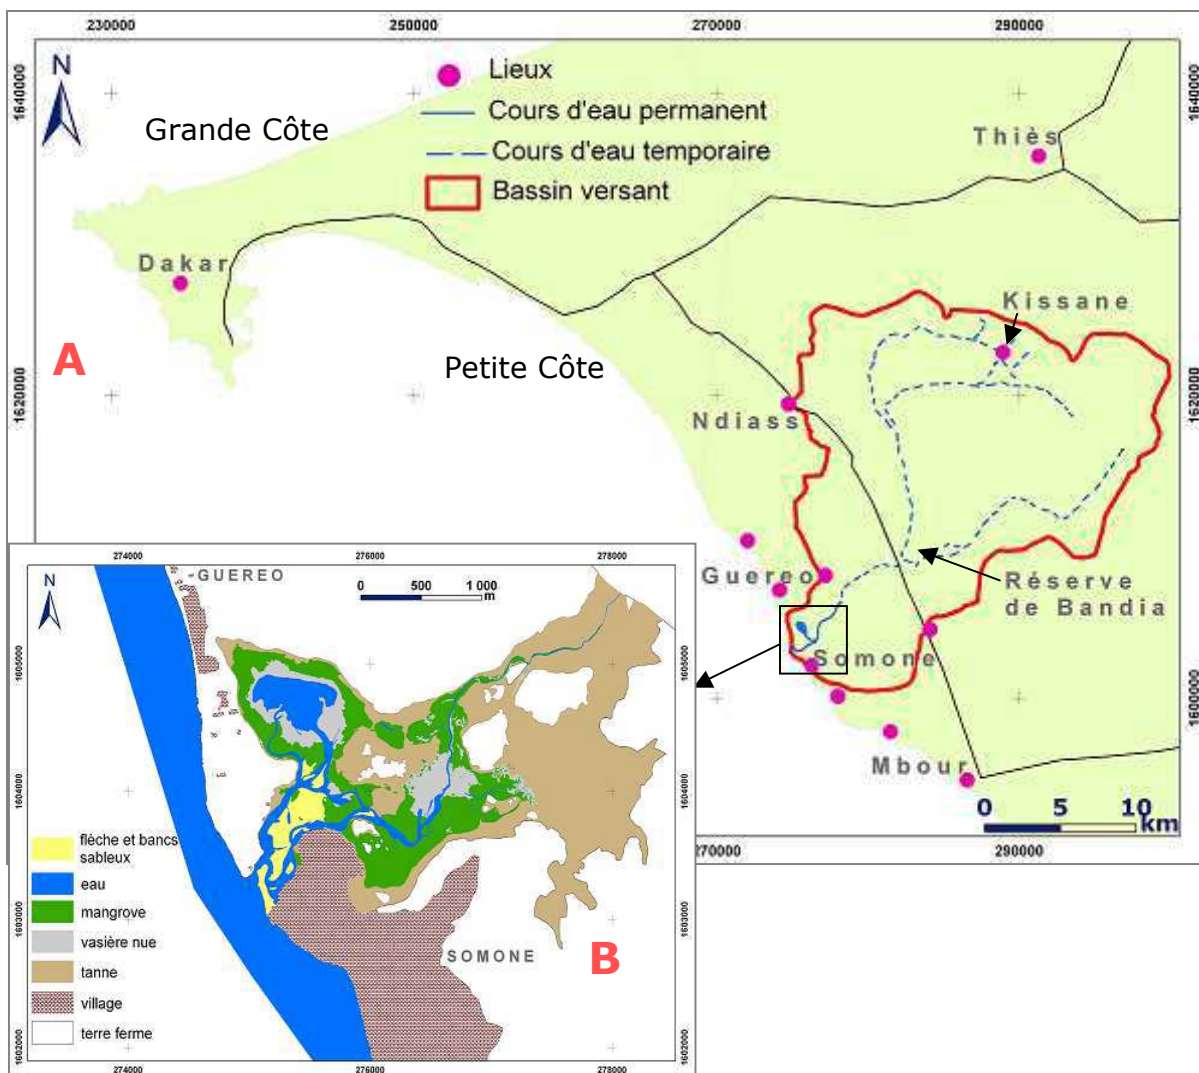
230000 250000 270000 290000

N

Lieux
Cours d'eau permanent
Cours d'eau temporaire
Bassin versant

Grande Côte

Thiès

Dakar

Kissane

1640000

A

Petite Côte

1620000

Ndiass

Réserve de Bandia

Guereo

Somone

Mbour

1600000

0 5 10 km

270000 290000

B

274000 276000 278000

N

GUEREO

0 500 1 000 m

1605000

1604000

1603000

1602000

flèche et bancs sableux
eau
mangrove
vasière nue
tanne
village
terre ferme

SOMONE

274000 276000 278000